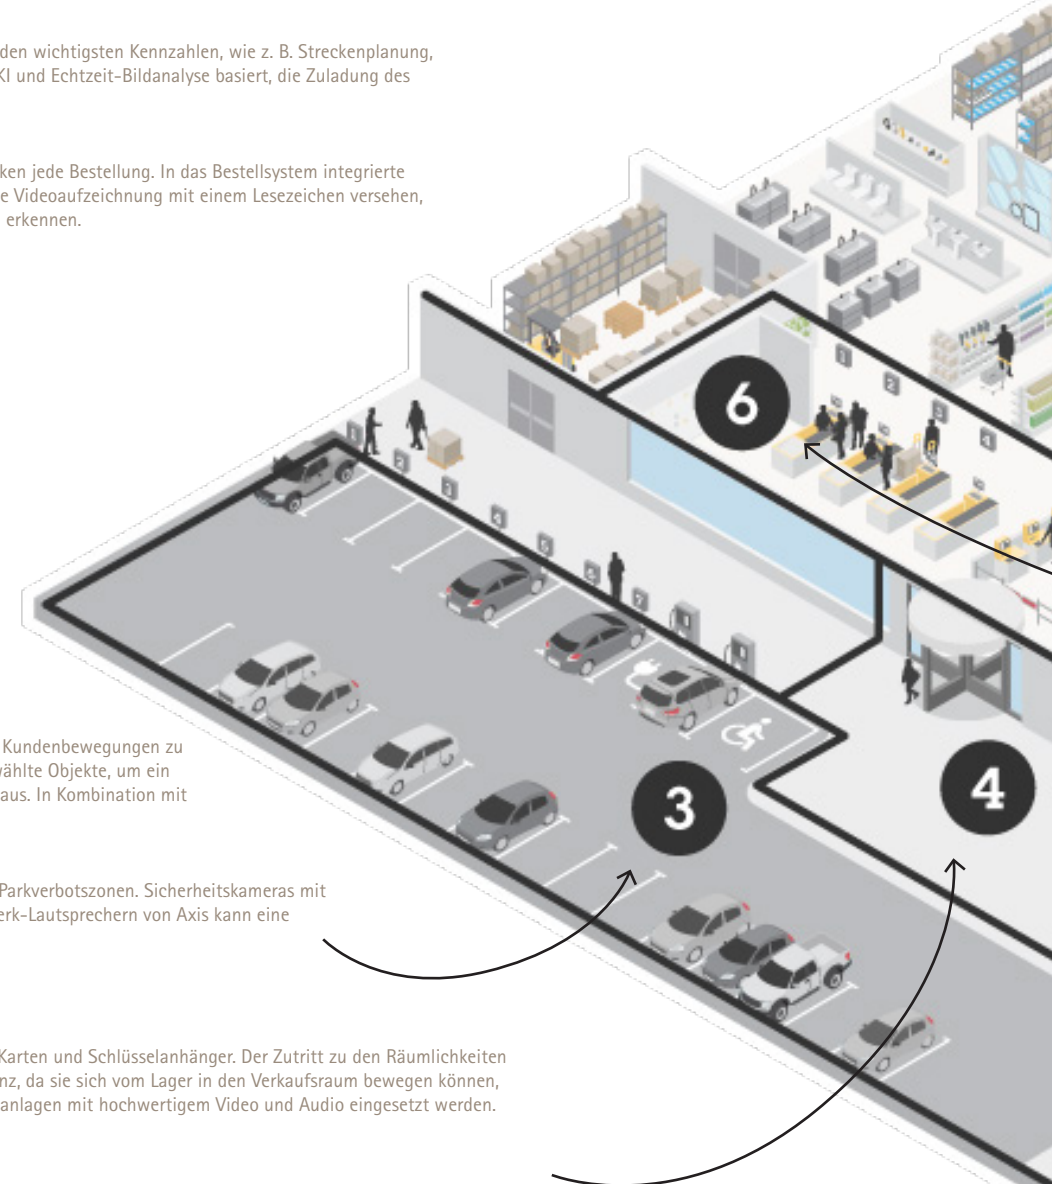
den wichtigsten Kennzahlen, wie z. B. Streckenplanung, KI und Echtzeit-Bildanalyse basiert, die Zuladung des

ken jede Bestellung. In das Bestellsystem integrierte e Videoaufzeichnung mit einem Lesezeichen versehen, erkennen.

6

1
2
3
4

1
2
3
4
5
6
7

Kundenbewegungen zu wählte Objekte, um ein aus. In Kombination mit

3

4

Parkverbotszonen. Sicherheitskameras mit erk-Lautsprechern von Axis kann eine

Karten und Schlüsselanhänger. Der Zutritt zu den Räumlichkeiten nz, da sie sich vom Lager in den Verkaufsraum bewegen können, anlagen mit hochwertigem Video und Audio eingesetzt werden.